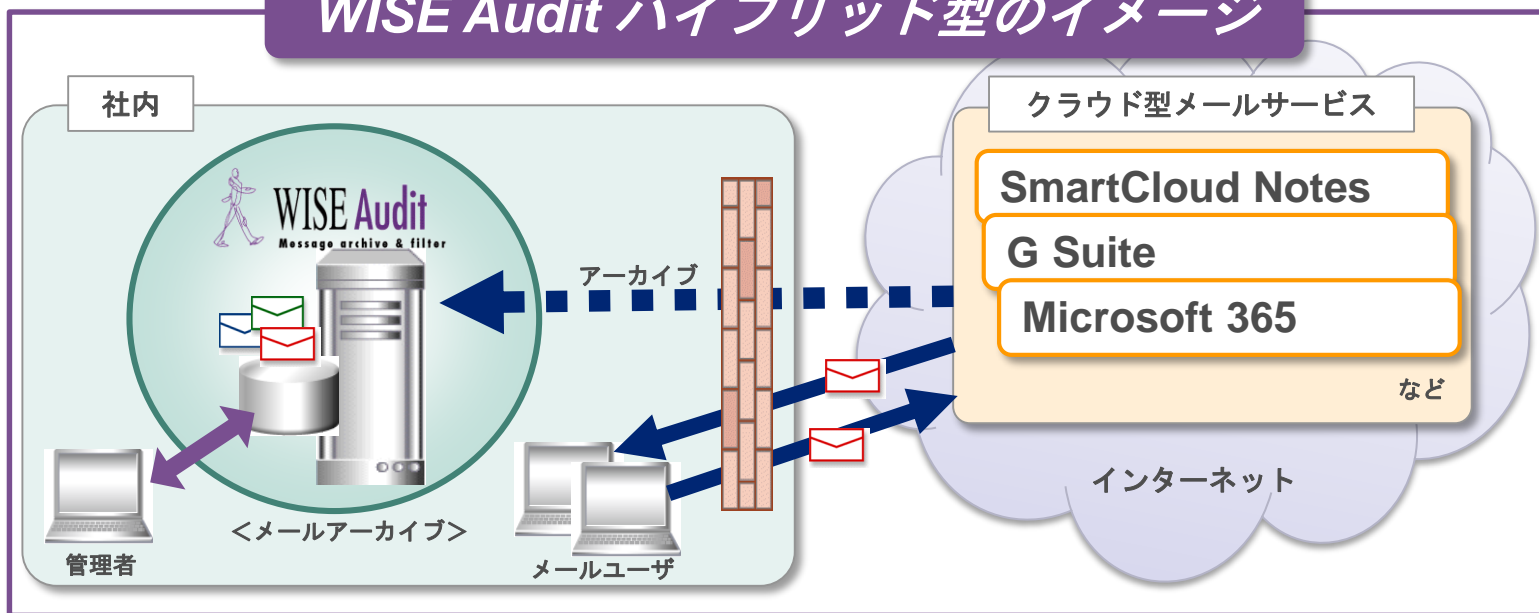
WISE Audit ハイブリッド型のイメージ

社内

WISE Audit
Message archive & filter

アーカイブ

<メールアーカイブ>

管理者

メールユーザ

クラウド型メールサービス

SmartCloud Notes

G Suite

Microsoft 365

など

インターネット